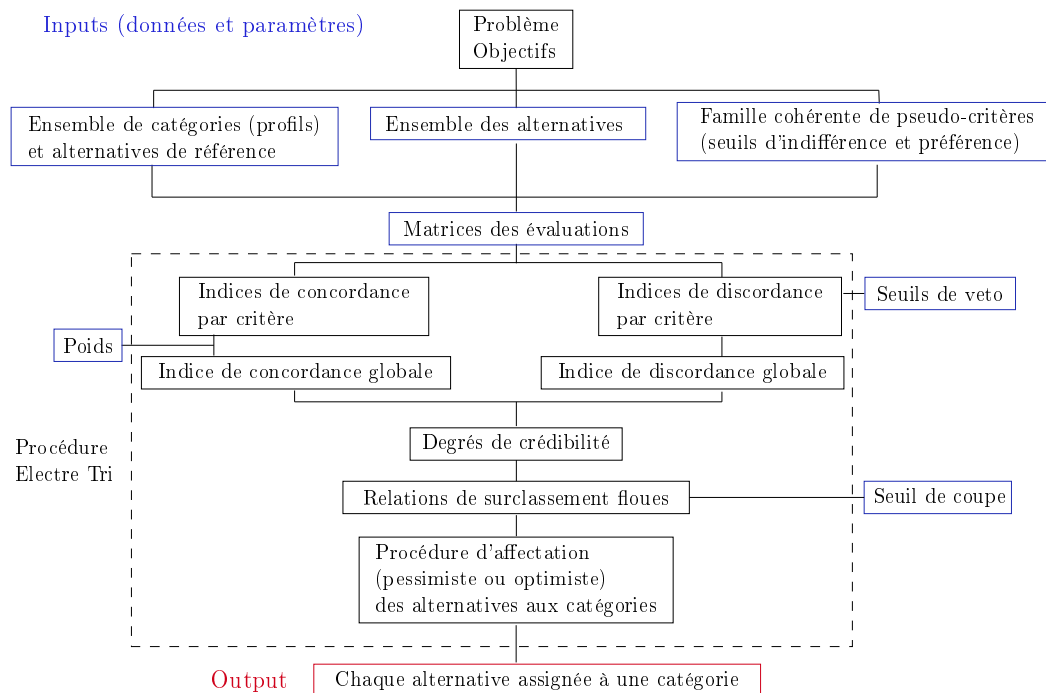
Inputs (données et paramètres)

Problème
Objectifs

Ensemble de catégories (profils) et alternatives de référence

Ensemble des alternatives

Famille cohérente de pseudo-critères (seuils d'indifférence et préférence)

Matrices des évaluations

Indices de concordance par critère

Indices de discordance par critère

Seuils de veto

Poids

Indice de concordance globale

Indice de discordance globale

Procédure
Electre Tri

Degrés de crédibilité

Relations de surclassement floues

Seuil de coupe

Procédure d'affectation (pessimiste ou optimiste) des alternatives aux catégories

Output

Chaque alternative assignée à une catégorie